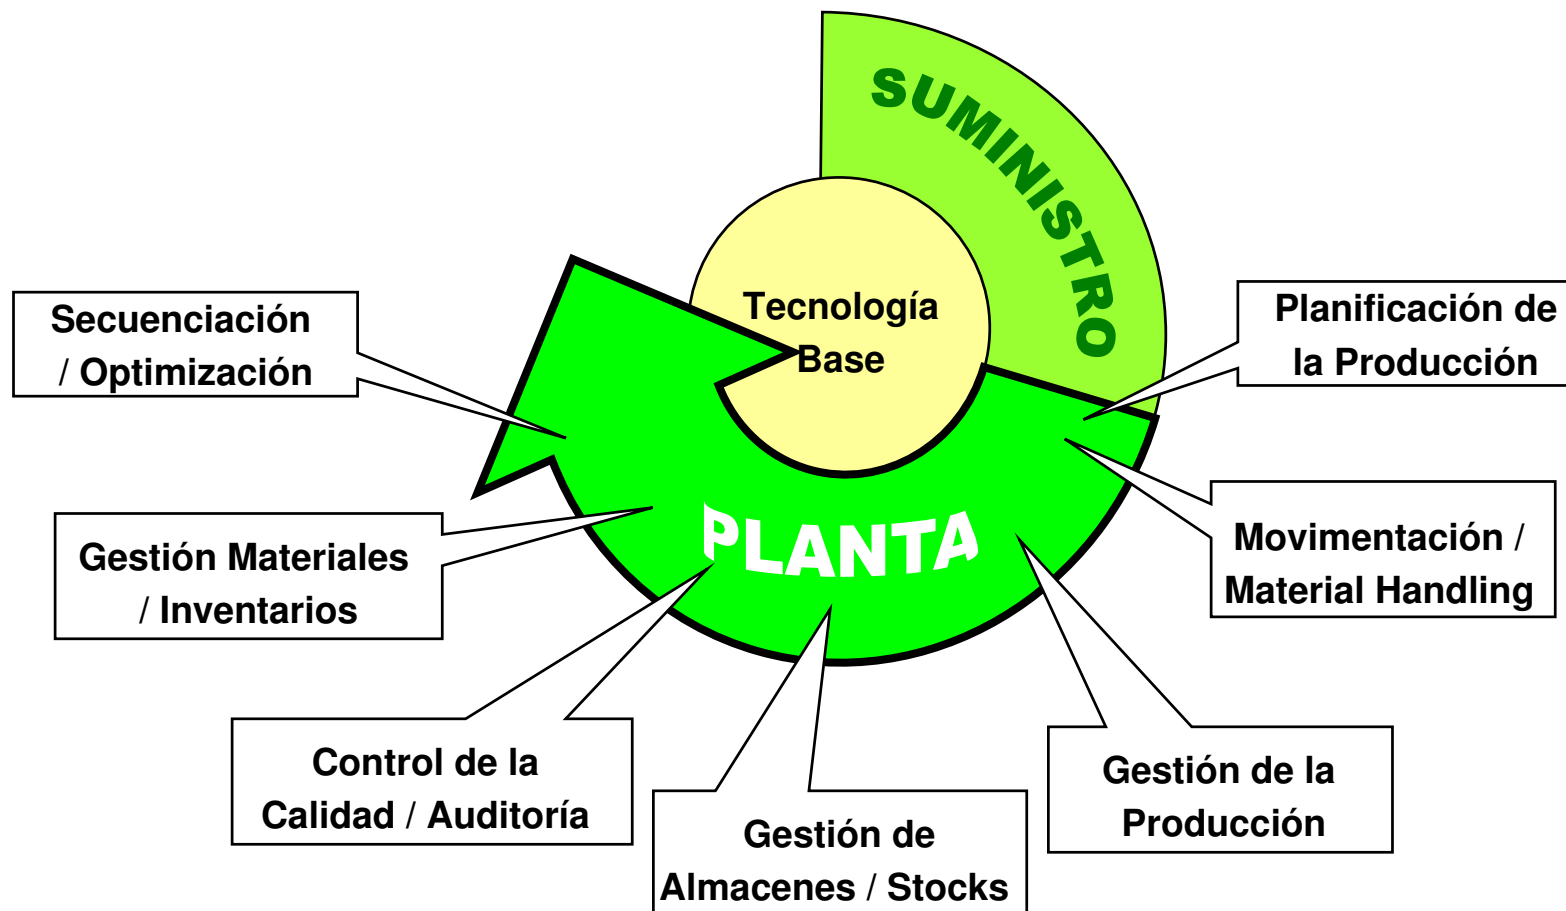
SUMINISTRO

Tecnología Base

PLANTA

Secuenciación / Optimización

Planificación de la Producción

Gestión Materiales / Inventarios

Movimentación / Material Handling

Control de la Calidad / Auditoría

Gestión de Almacenes / Stocks

Gestión de la Producción